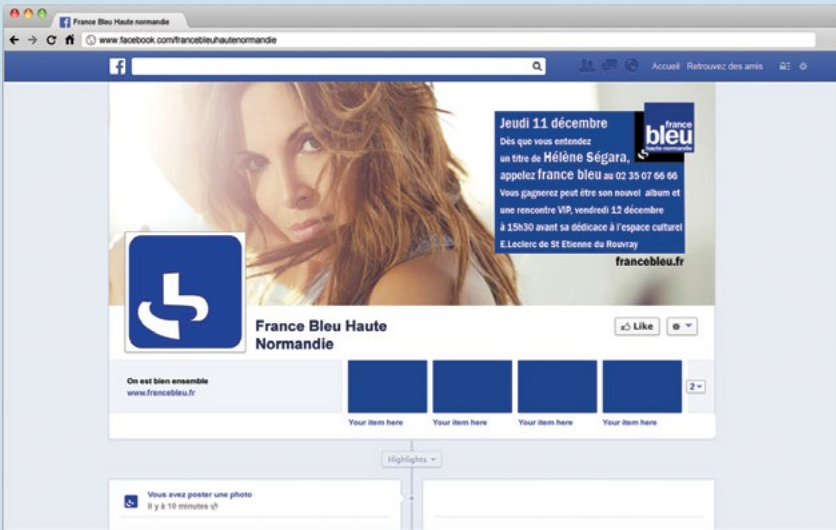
France Bleu Haute normandie

www.facebook.com/francebleuhautenormandie

Accueil Retrouvez des amis

Jeudi 11 décembre

Dès que vous entendez un titre de Hélène Ségara, appelez france bleu au 02 35 07 66 66

Vous gagnerez peut être son nouvel album et une rencontre VIP, vendredi 12 décembre à 15h30 avant sa dédicace à l'espace culturel E.Leclerc de St Etienne du Rouvray

france bleu haute normandie

francebleu.fr

France Bleu Haute Normandie

Like

On est bien ensemble

www.francebleu.fr

Your item here

Your item here

Your item here

Your item here

2

Highlights

Vous avez poster une photo

Il y a 10 minutes